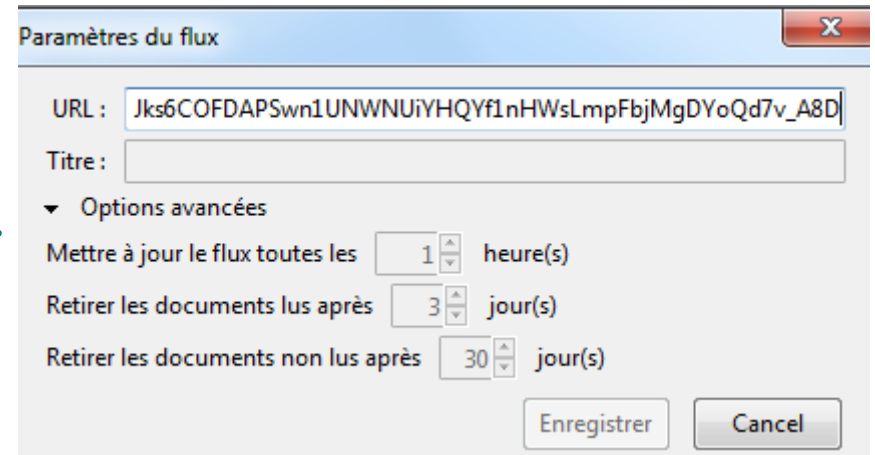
Paramètres du flux

URL : Jks6COFDAPSwn1UNWNUiYHQYf1nHWsLmpFbjMgDYoQd7v_A8D

Titre :

Options avancées

Mettre à jour le flux toutes les 1 heure(s)

Retirer les documents lus après 3 jour(s)

Retirer les documents non lus après 30 jour(s)

Enregistrer Cancel